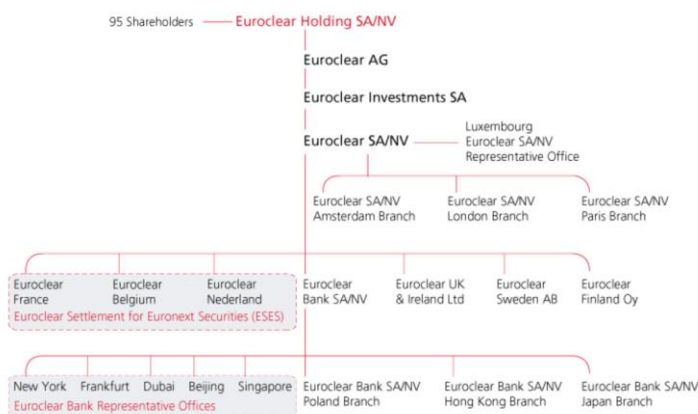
95 Shareholders Euroclear Holding SA/NV

Euroclear AG

Euroclear Investments SA

Euroclear SA/NV

Luxembourg Euroclear SA/NV Representative Office

Euroclear SA/NV Amsterdam Branch

Euroclear SA/NV London Branch

Euroclear SA/NV Paris Branch

Euroclear France

Euroclear Belgium

Euroclear Nederland

Euroclear Settlement for Euronext Securities (ESES)

Euroclear Bank SA/NV

Euroclear UK & Ireland Ltd

Euroclear Sweden AB

Euroclear Finland Oy

New York Frankfurt Dubai Beijing Singapore

Euroclear Bank Representative Offices

Euroclear Bank SA/NV Poland Branch

Euroclear Bank SA/NV Hong Kong Branch

Euroclear Bank SA/NV Japan Branch